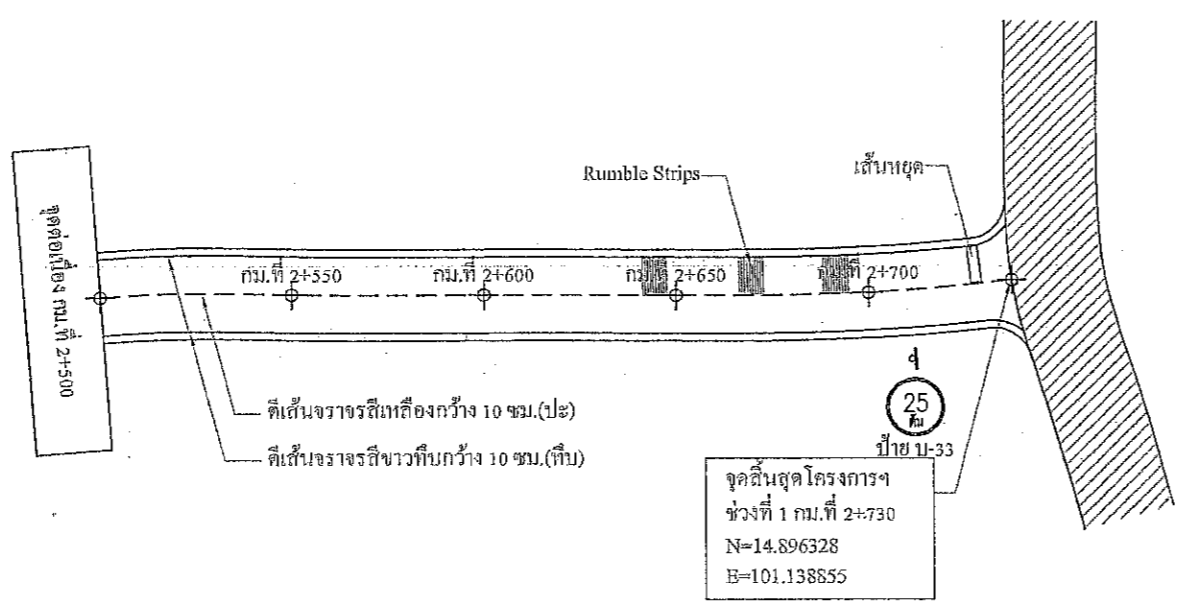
จุดต่อเนื่อง กม.ที่ 2+500

Rumble Strips

เส้นหยุด

กม.ที่ 2+550

กม.ที่ 2+600

กม.ที่ 2+650

กม.ที่ 2+700

ตีเส้นจราจรสีเหลืองกว้าง 10 ซม.(ปะ)

ตีเส้นจราจรสีขาวทึบกว้าง 10 ซม.(ทึบ)

25
ตัน
ป้าย บ-33

จุดสิ้นสุดโครงการฯ
ช่วงที่ 1 กม.ที่ 2+730
N=14.896328
E=101.138855